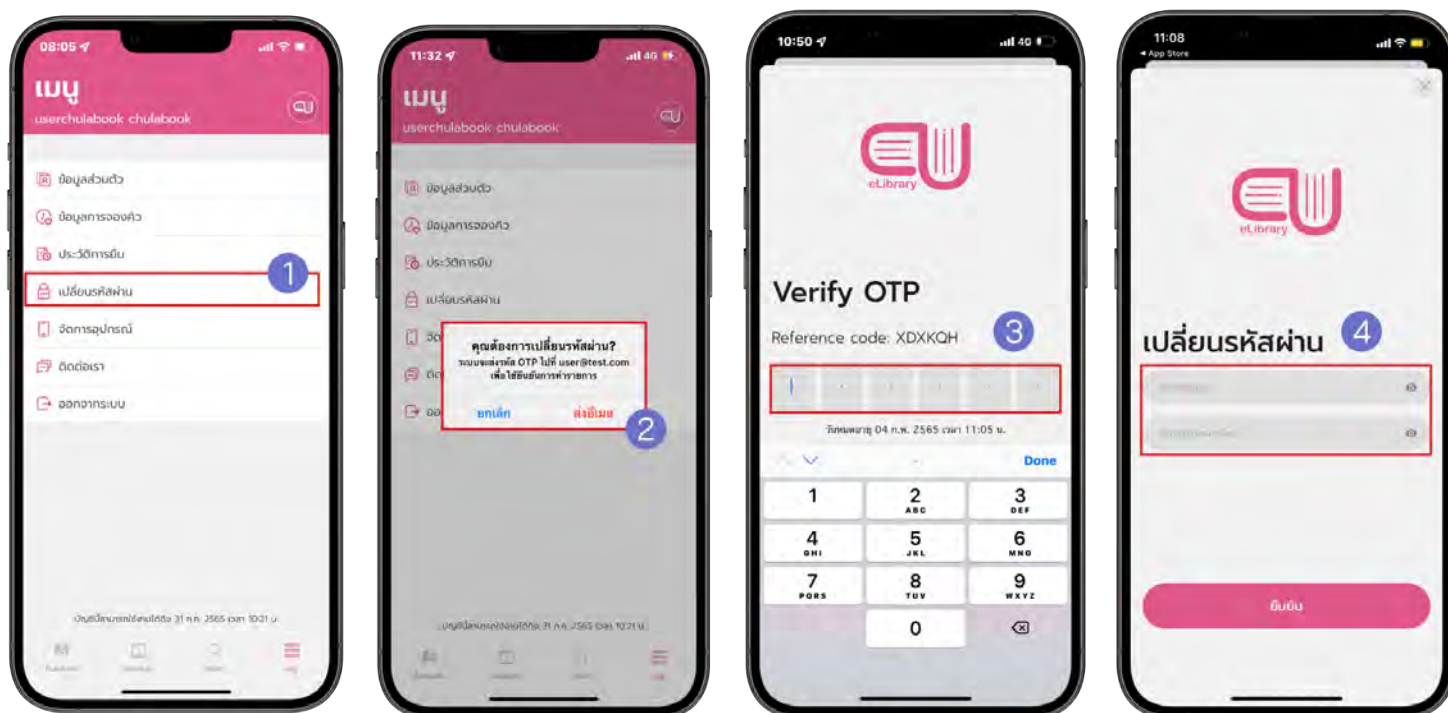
08:05

เมนู
userchulabook chulabook
ข้อมูลส่วนตัว
ข้อมูลการจองคิว
ประวัติการยืม
เปลี่ยนรหัสผ่าน
1
จัดการอุปกรณ์
ติดต่อเรา
ออกจากระบบ

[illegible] 31 ก.ค. 2565 เวลา 10:31 น.

11:32

เมนู
userchulabook chulabook
ข้อมูลส่วนตัว
ข้อมูลการจองคิว
ประวัติการยืม
เปลี่ยนรหัสผ่าน

คุณต้องการเปลี่ยนรหัสผ่าน?
ระบบจะส่งรหัส OTP ไปที่ user@test.com เพื่อใช้ยืนยันการทำรายการ
ยกเลิก
ส่งอีเมล
2

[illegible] 31 ก.ค. 2565 เวลา 10:31 น.

10:50

eLibrary

Verify OTP
Reference code: XDXKQH
3

วันหมดอายุ 04 ก.พ. 2565 เวลา 11:05 น.

Done
1
2 ABC
3 DEF
4 GHI
5 JKL
6 MNO
7 PQRS
8 TUV
9 WXYZ
0

11:08
App Store

eLibrary

เปลี่ยนรหัสผ่าน
4

ยืนยัน